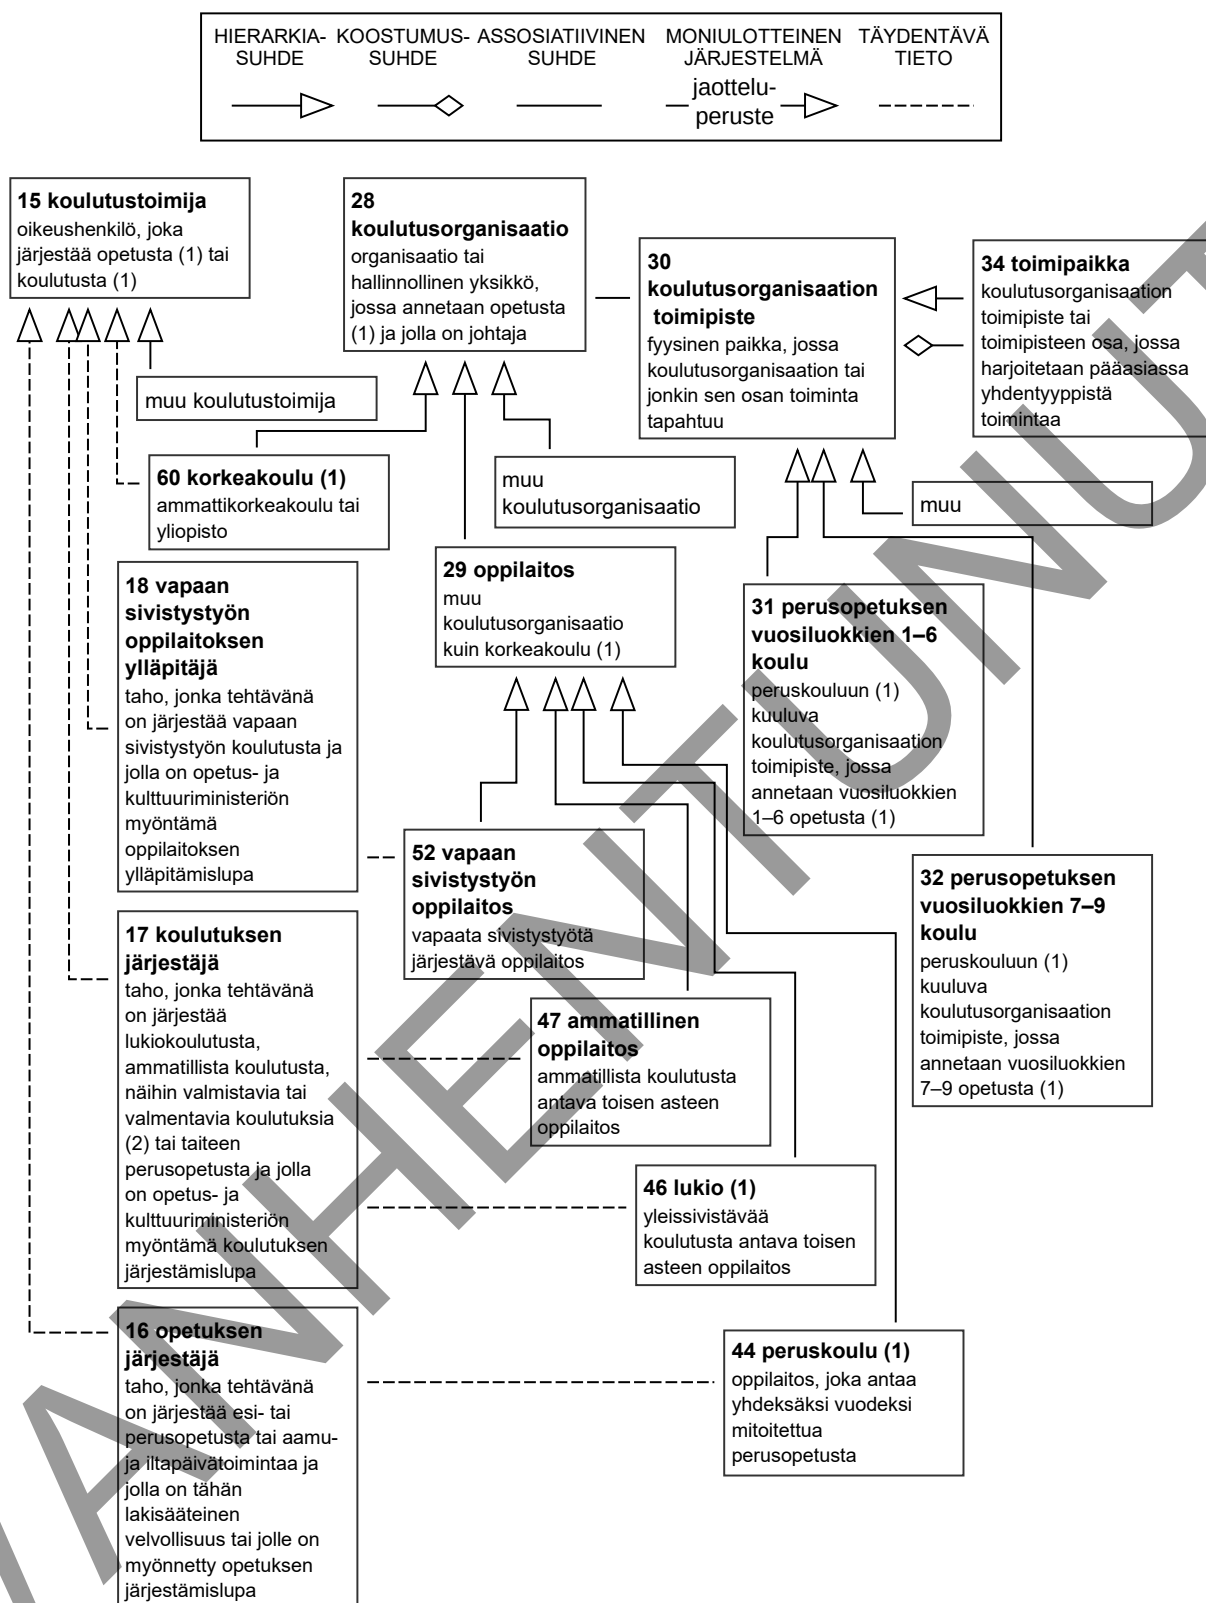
HIERARKIASUHDE KOOSTUMUSSUHDE ASSOSIATIIVINEN SUHDE MONIULOTTEINEN JÄRJESTELMÄ TÄYDENTÄVÄ TIETO

jaotteluperuste

**15 koulutustoimija**
oikeushenkilö, joka järjestää opetusta (1) tai koulutusta (1)

**28 koulutusorganisaatio**
organisaatio tai hallinnollinen yksikkö, jossa annetaan opetusta (1) ja jolla on johtaja

**30 koulutusorganisaation toimipiste**
fyysinen paikka, jossa koulutusorganisaation tai jonkin sen osan toiminta tapahtuu

**34 toimipaikka**
koulutusorganisaation toimipiste tai toimipisteen osa, jossa harjoitetaan pääasiassa yhdentyyppistä toimintaa

muu koulutustoimija

**60 korkeakoulu (1)**
ammattikorkeakoulu tai yliopisto

muu koulutusorganisaatio

muu

**18 vapaan sivistystyön oppilaitoksen ylläpitäjä**
taho, jonka tehtävänä on järjestää vapaan sivistystyön koulutusta ja jolla on opetus- ja kulttuuriministeriön myöntämä oppilaitoksen ylläpitämislupa

**29 oppilaitos**
muu koulutusorganisaatio kuin korkeakoulu (1)

**31 perusopetuksen vuosiluokkien 1–6 koulu**
peruskouluun (1) kuuluva koulutusorganisaation toimipiste, jossa annetaan vuosiluokkien 1–6 opetusta (1)

**52 vapaan sivistystyön oppilaitos**
vapaata sivistystyötä järjestävä oppilaitos

**32 perusopetuksen vuosiluokkien 7–9 koulu**
peruskouluun (1) kuuluva koulutusorganisaation toimipiste, jossa annetaan vuosiluokkien 7–9 opetusta (1)

**17 koulutuksen järjestäjä**
taho, jonka tehtävänä on järjestää lukiokoulutusta, ammatillista koulutusta, näihin valmistavia tai valmentavia koulutuksia (2) tai taiteen perusopetusta ja jolla on opetus- ja kulttuuriministeriön myöntämä koulutuksen järjestämislupa

**47 ammatillinen oppilaitos**
ammatillista koulutusta antava toisen asteen oppilaitos

**46 lukio (1)**
yleissivistävää koulutusta antava toisen asteen oppilaitos

**16 opetuksen järjestäjä**
taho, jonka tehtävänä on järjestää esi- tai perusopetusta tai aamu- ja iltapäivätoimintaa ja jolla on tähän lakisääteinen velvollisuus tai jolle on myönnetty opetuksen järjestämislupa

**44 peruskoulu (1)**
oppilaitos, joka antaa yhdeksäksi vuodeksi mitoitettua perusopetusta

ANHEITUNUT